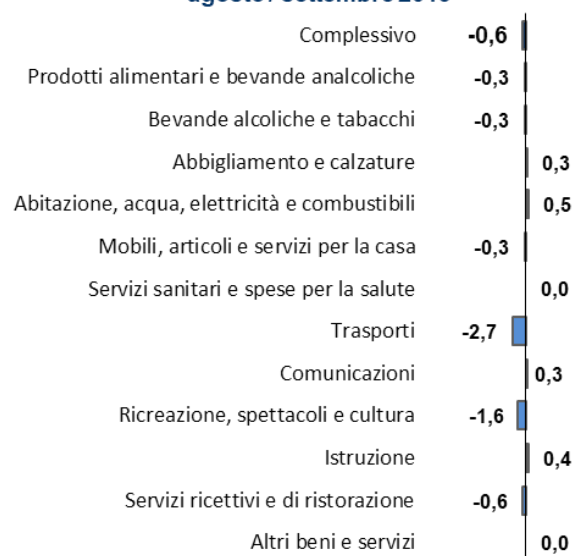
agosto: settembre 2019

Complessivo -0,6
Prodotti alimentari e bevande analcoliche -0,3
Bevande alcoliche e tabacchi -0,3
Abbigliamento e calzature 0,3
Abitazione, acqua, elettricità e combustibili 0,5
Mobili, articoli e servizi per la casa -0,3
Servizi sanitari e spese per la salute 0,0
Trasporti -2,7
Comunicazioni 0,3
Ricreazione, spettacoli e cultura -1,6
Istruzione 0,4
Servizi ricettivi e di ristorazione -0,6
Altri beni e servizi 0,0